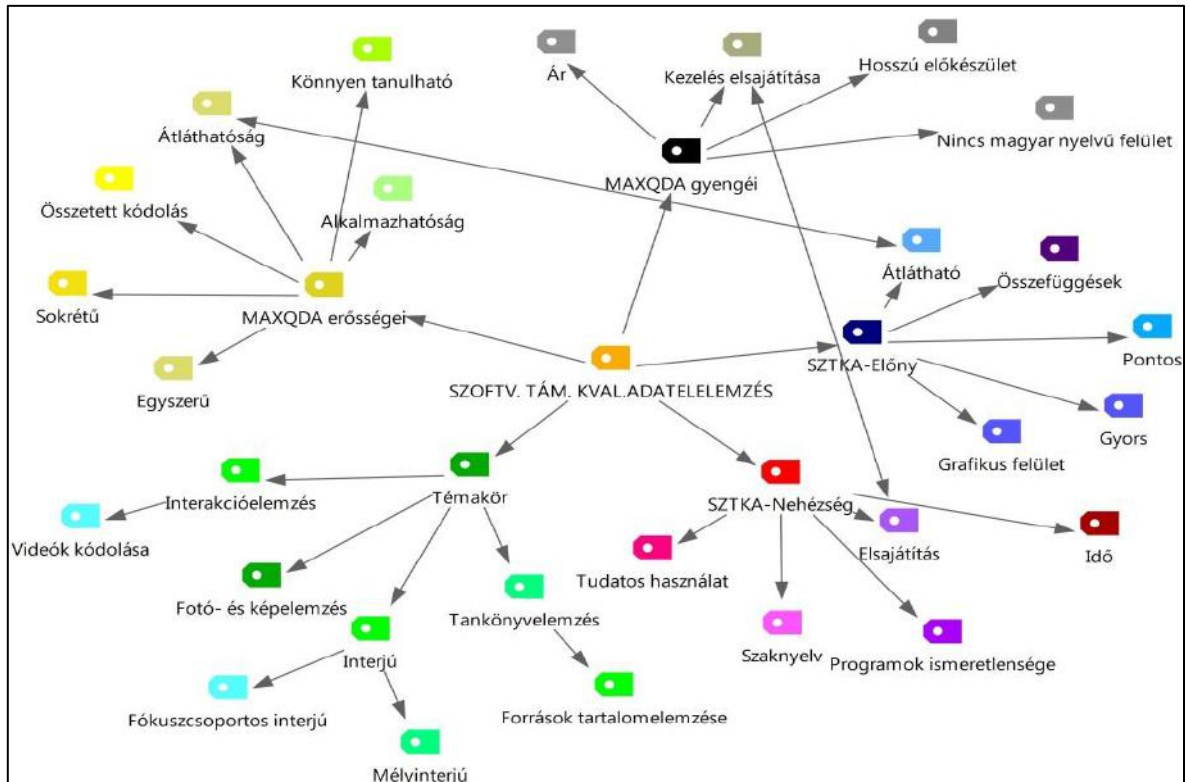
Könnyen tanulható

Ár

Kezelés elsajátítása

Hosszú előkészület

Átláthatóság

Nincs magyar nyelvű felület

MAXQDA gyengéi

Összetett kódolás

Alkalmazhatóság

Átlátható

Összefüggések

Sokrétű

MAXQDA erősségei

Pontos

SZTKA-Előny

Egyszerű

SZOFTV. TÁM. KVAL.ADATELELEMZÉS

Gyors

Grafikus felület

Interakcióelemzés

Témakör

SZTKA-Nehézség

Idő

Videók kódolása

Elsajátítás

Tudatos használat

Fotó- és képelemzés

Tankönyvelemzés

Interjú

Szaknyelv

Programok ismeretlensége

Fókuszcsoportos interjú

Források tartalomelemzése

Mélyinterjú